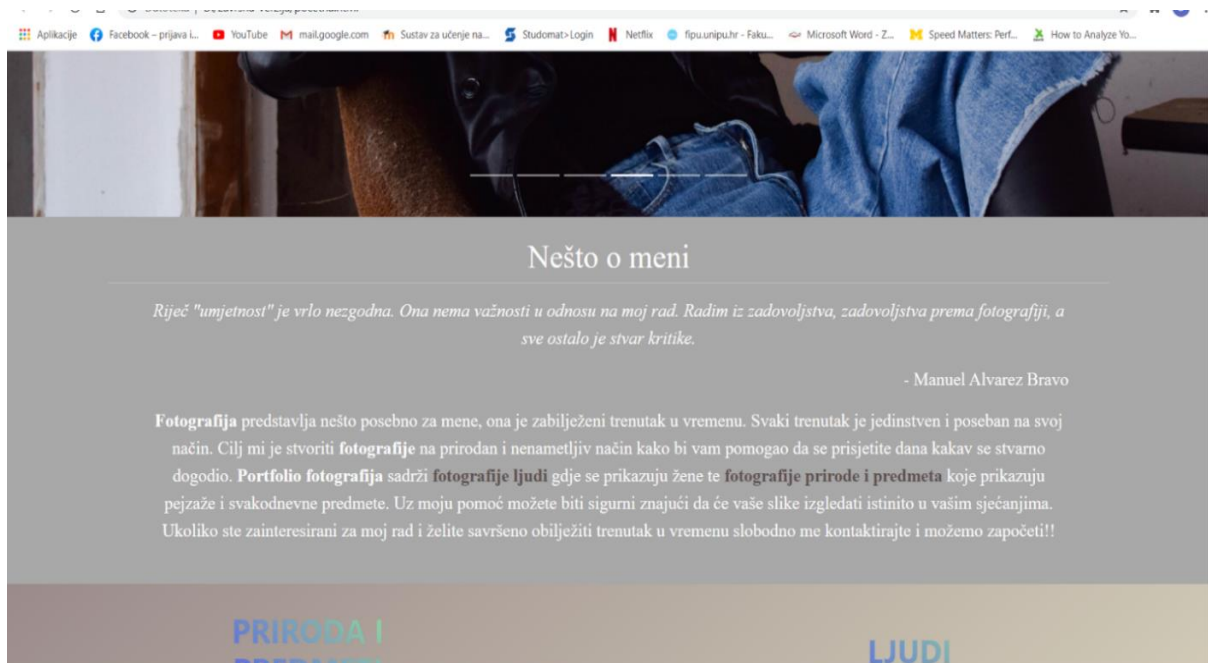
Aplikacije Facebook – prijava i... YouTube mail.google.com Sustav za učenje na... Studomat>Login Netflix fipu.unipu.hr - Faku... Microsoft Word - Z... Speed Matters: Perf... How to Analyze Yo...

Nešto o meni

Riječ "umjetnost" je vrlo nezgodna. Ona nema važnosti u odnosu na moj rad. Radim iz zadovoljstva, zadovoljstva prema fotografiji, a sve ostalo je stvar kritike.

- Manuel Alvarez Bravo

Fotografija predstavlja nešto posebno za mene, ona je zabilježeni trenutak u vremenu. Svaki trenutak je jedinstven i poseban na svoj način. Cilj mi je stvoriti fotografije na prirodan i nenametljiv način kako bi vam pomogao da se prisjetite dana kakav se stvarno dogodio. Portfolio fotografija sadrži fotografije ljudi gdje se prikazuju žene te fotografije prirode i predmeta koje prikazuju pejzaže i svakodnevne predmete. Uz moju pomoć možete biti sigurni znajući da će vaše slike izgledati istinito u vašim sjećanjima. Ukoliko ste zainteresirani za moj rad i želite savršeno obilježiti trenutak u vremenu slobodno me kontaktirajte i možemo započeti!!

PRIRODA I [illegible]

LJUDI